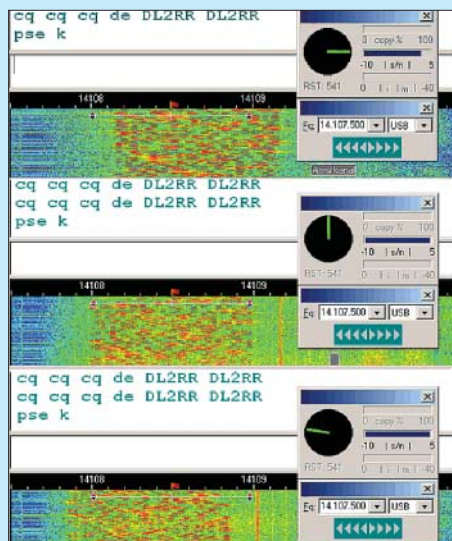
cq cq cq de DL2RR DL2RR
pse k

0 copy % 100
-10 | s/n | 5
RST: 541 0 | | | -40

14108 14109

Eq: 14.107.500 USB

cq cq cq de DL2RR DL2RR
cq cq cq de DL2RR DL2RR
pse k

0 copy % 100
-10 | s/n | 5
RST: 541 0 | | | -40

14108 14109

Eq: 14.107.500 USB

cq cq cq de DL2RR DL2RR
cq cq cq de DL2RR DL2RR
pse k

0 copy % 100
-10 | s/n | 5
RST: 541 0 | | | -40

14108 14109

Eq: 14.107.500 USB